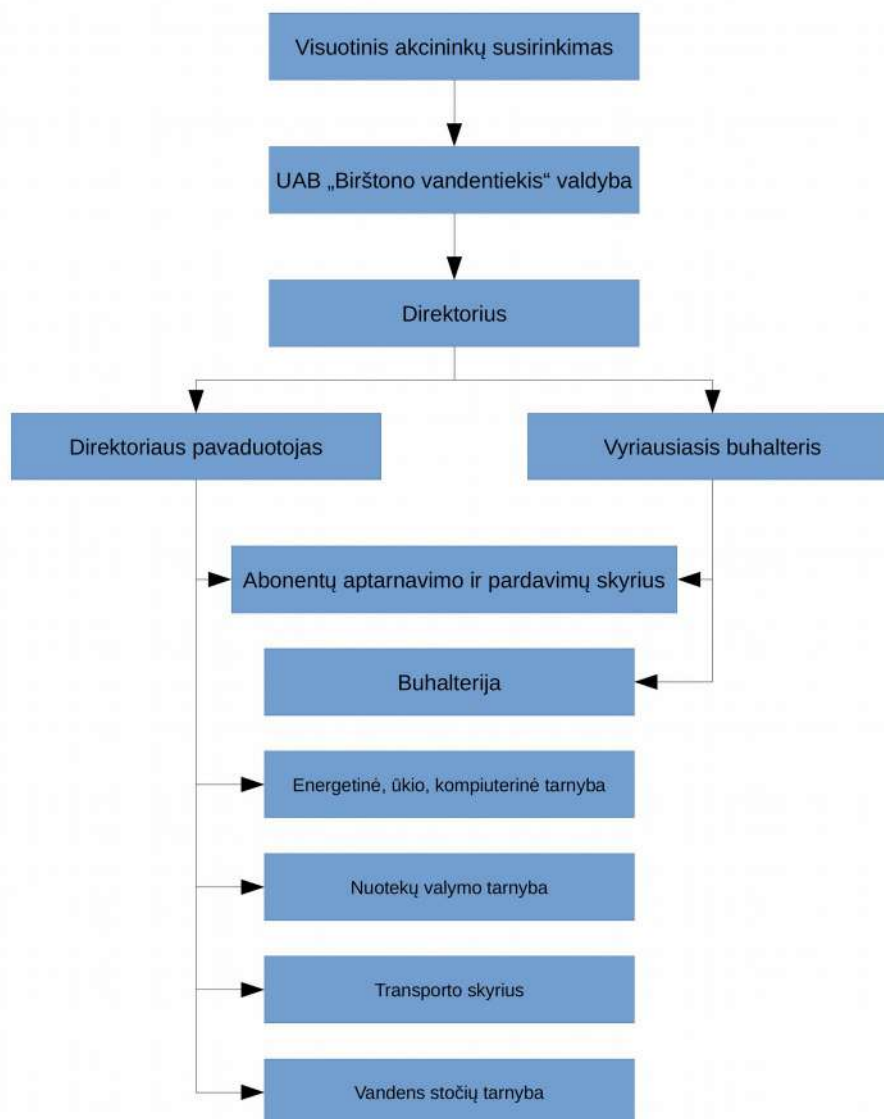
Visuotinis akcininkų susirinkimas

UAB „Birštono vandentiekis“ valdyba

Direktorius

Direktoriaus pavaduotojas

Vyriausiasis buhalteris

Abonentų aptarnavimo ir pardavimų skyrius

Buhalterija

Energetinė, ūkio, kompiuterinė tarnyba

Nuotekų valymo tarnyba

Transporto skyrius

Vandens stočių tarnyba